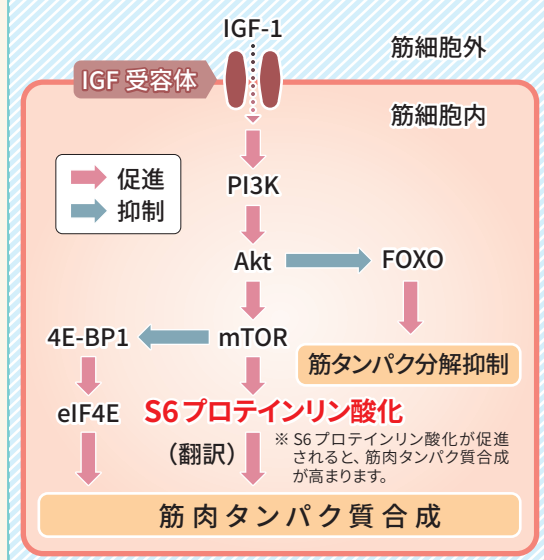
IGF-1

筋細胞外

IGF 受容体

筋細胞内

促進
抑制

PI3K

Akt

FOXO

4E-BP1

mTOR

筋タンパク分解抑制

eIF4E

S6 プロテインリン酸化

（翻訳）

※ S6 プロテインリン酸化が促進されると、筋肉タンパク質合成が高まります。

筋肉タンパク質合成